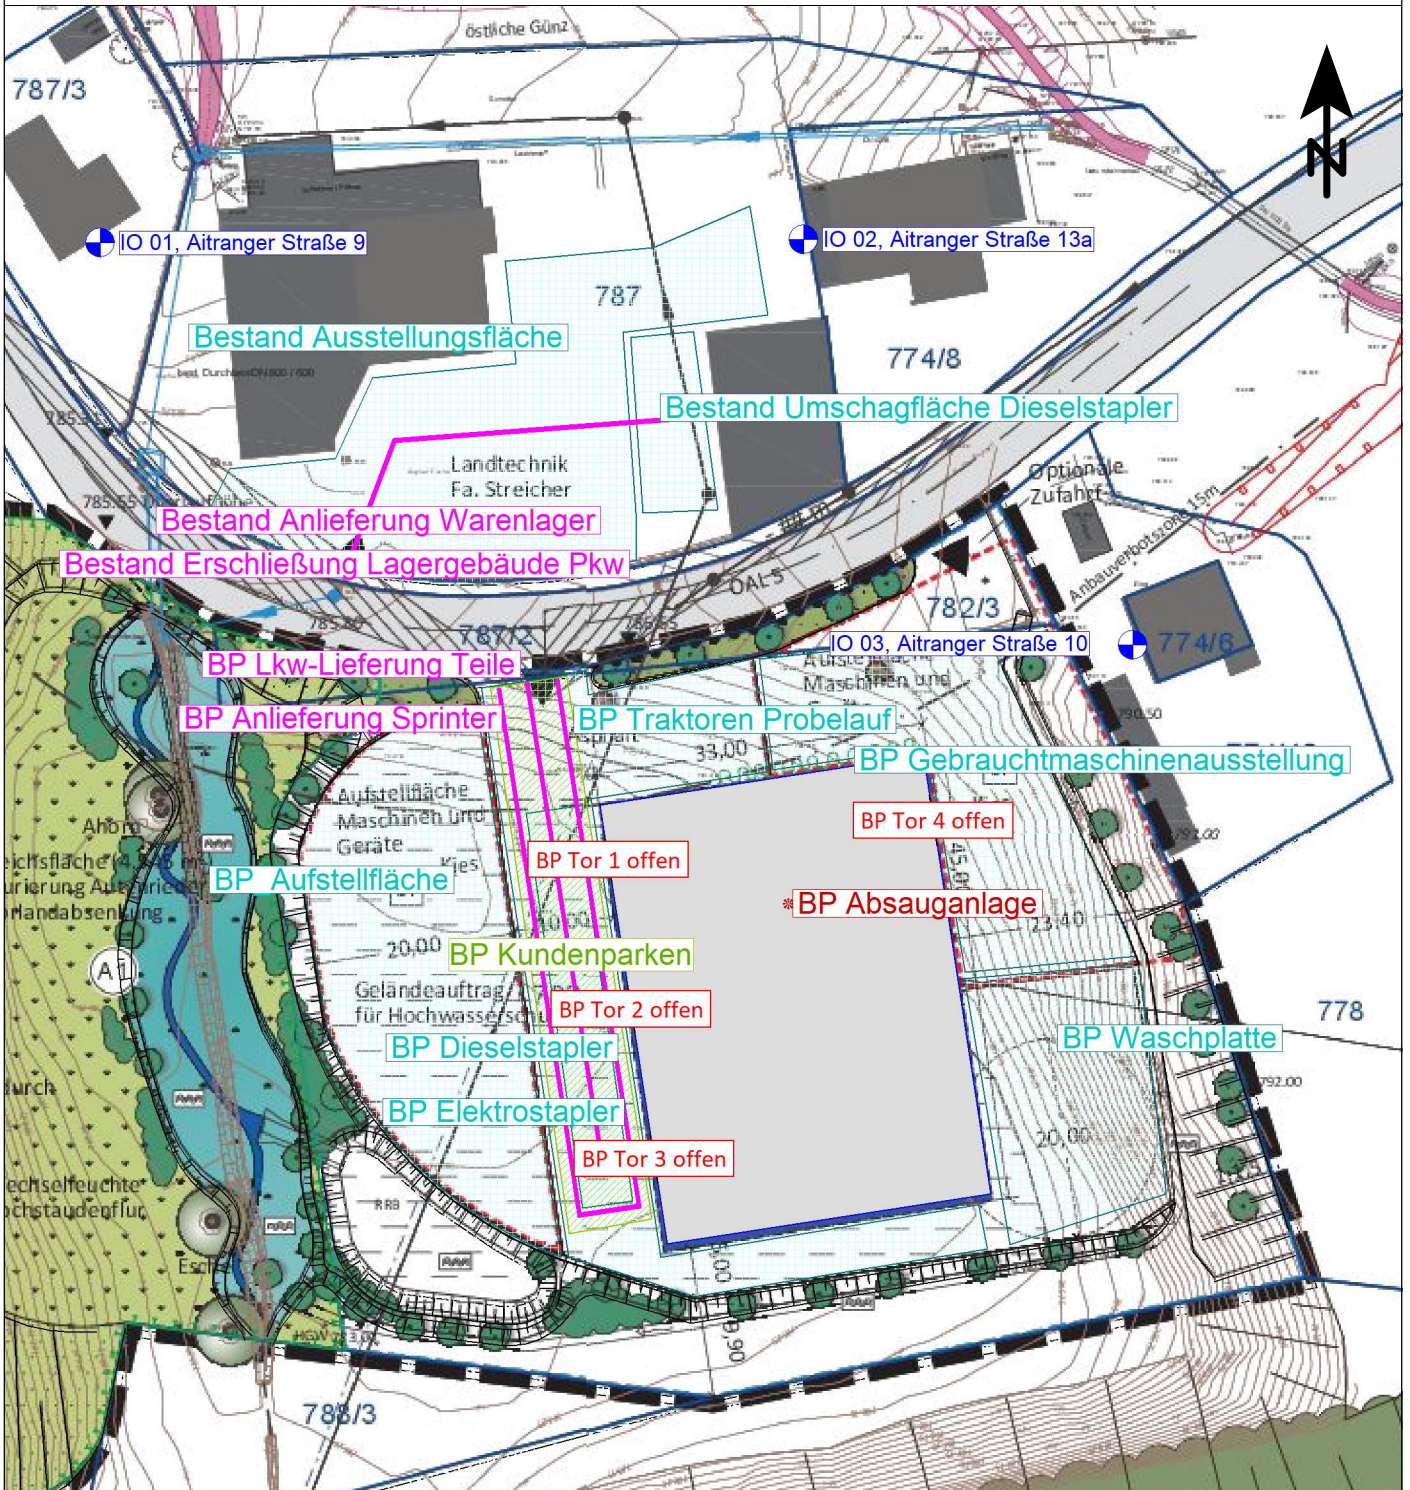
östliche Günz

787/3

N

IO 01, Aitranger Straße 9

IO 02, Aitranger Straße 13a

787

Bestand Ausstellungsfläche

774/8

785/4

Bestand Umschagfläche Dieselstapler

Landtechnik
Fa. Streicher

Optionale
Zufahrt

785/55

Bestand Anlieferung Warenlager

Bestand Erschließung Lagergebäude Pkw

Anbauverbotszone 15m

782/3

787/2

IO 03, Aitranger Straße 10

774/6

BP Lkw-Lieferung Teile

Aufstellfläche
Maschinen und

BP Anlieferung Sprinter

BP Traktoren Probelauf

33,00

BP Gebrauchtmaschinenausstellung

Aufstellfläche
Maschinen und
Geräte

BP Tor 4 offen

Ahorn

BP Tor 1 offen

BP Aufstellfläche

BP Absauganlage

20,00

BP Kundenparken

Geländeauftrag
für Hochwasserschu

BP Tor 2 offen

778

BP Dieselstapler

BP Waschplatte

BP Elektrostapler

20,00

BP Tor 3 offen

RRB

788/3